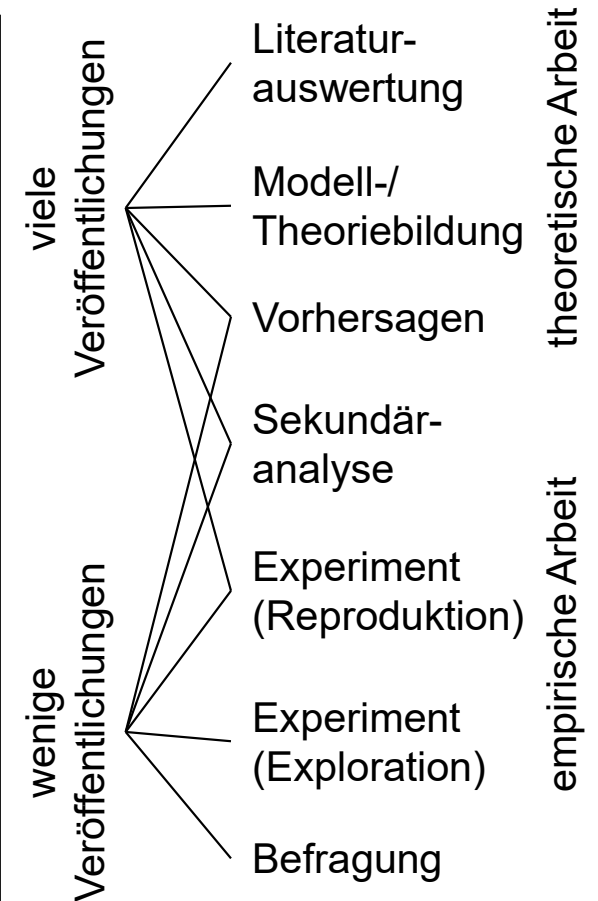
viele Veröffentlichungen

wenige Veröffentlichungen

Literaturauswertung

Modell-/ Theoriebildung

Vorhersagen

Sekundäranalyse

Experiment (Reproduktion)

Experiment (Exploration)

Befragung

theoretische Arbeit

empirische Arbeit